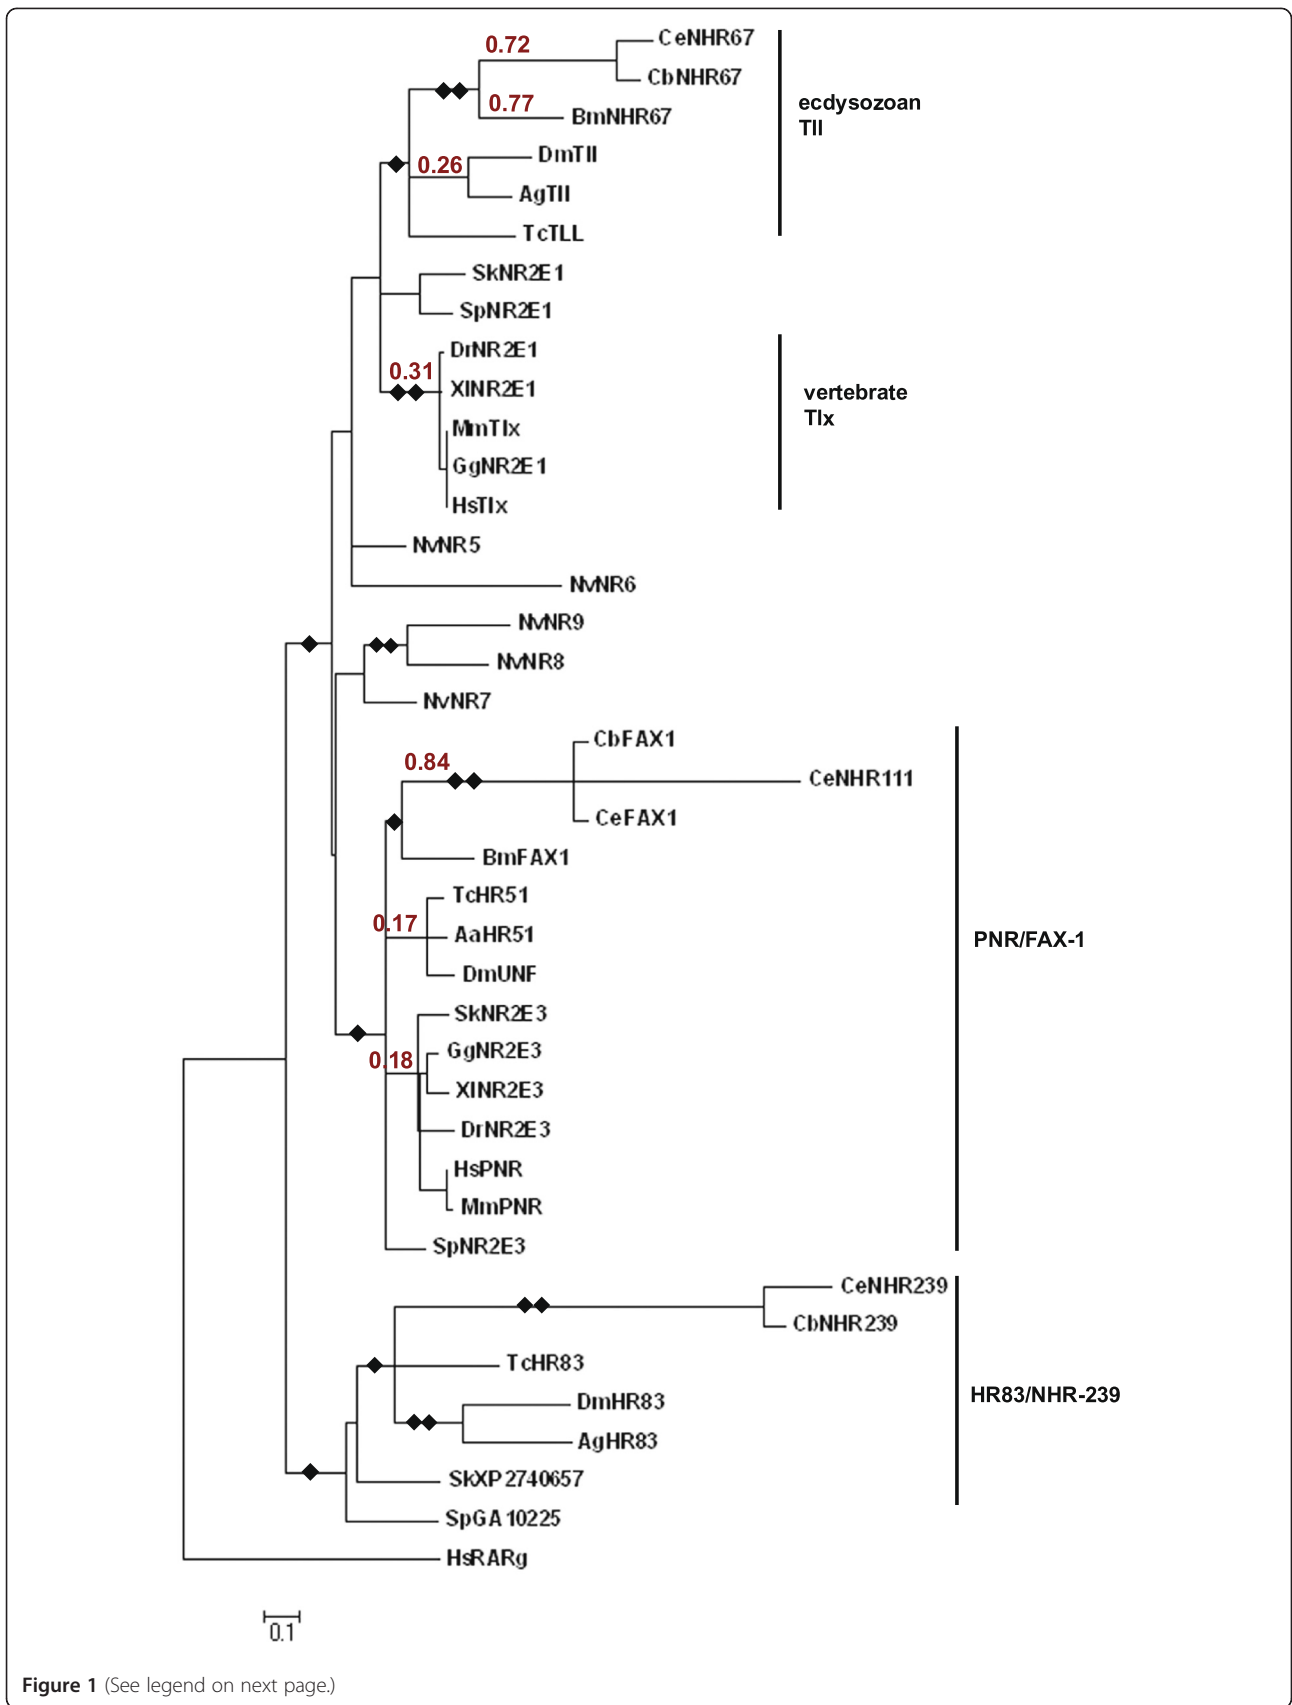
0.72
CeNHR67
CbNHR67
0.77
BmNHR67
0.26
DmTll
AgTll
TcTLL
ecdysozoan Tll
SkNR2E1
SpNR2E1
DrNR2E1
0.31
XlNR2E1
MmTlx
GgNR2E1
HsTlx
vertebrate Tlx
NvNR5
NvNR6
NvNR9
NvNR8
NvNR7
CbFAX1
0.84
CeNHR111
CeFAX1
BmFAX1
TcHR51
0.17
AaHR51
DmUNF
SkNR2E3
0.18
GgNR2E3
XlNR2E3
DrNR2E3
HsPNR
MmPNR
SpNR2E3
PNR/FAX-1
CeNHR239
CbNHR239
TcHR83
DmHR83
AgHR83
SkXP2740657
SpGA10225
HsRARg
HR83/NHR-239
0.1
Figure 1 (See legend on next page.)